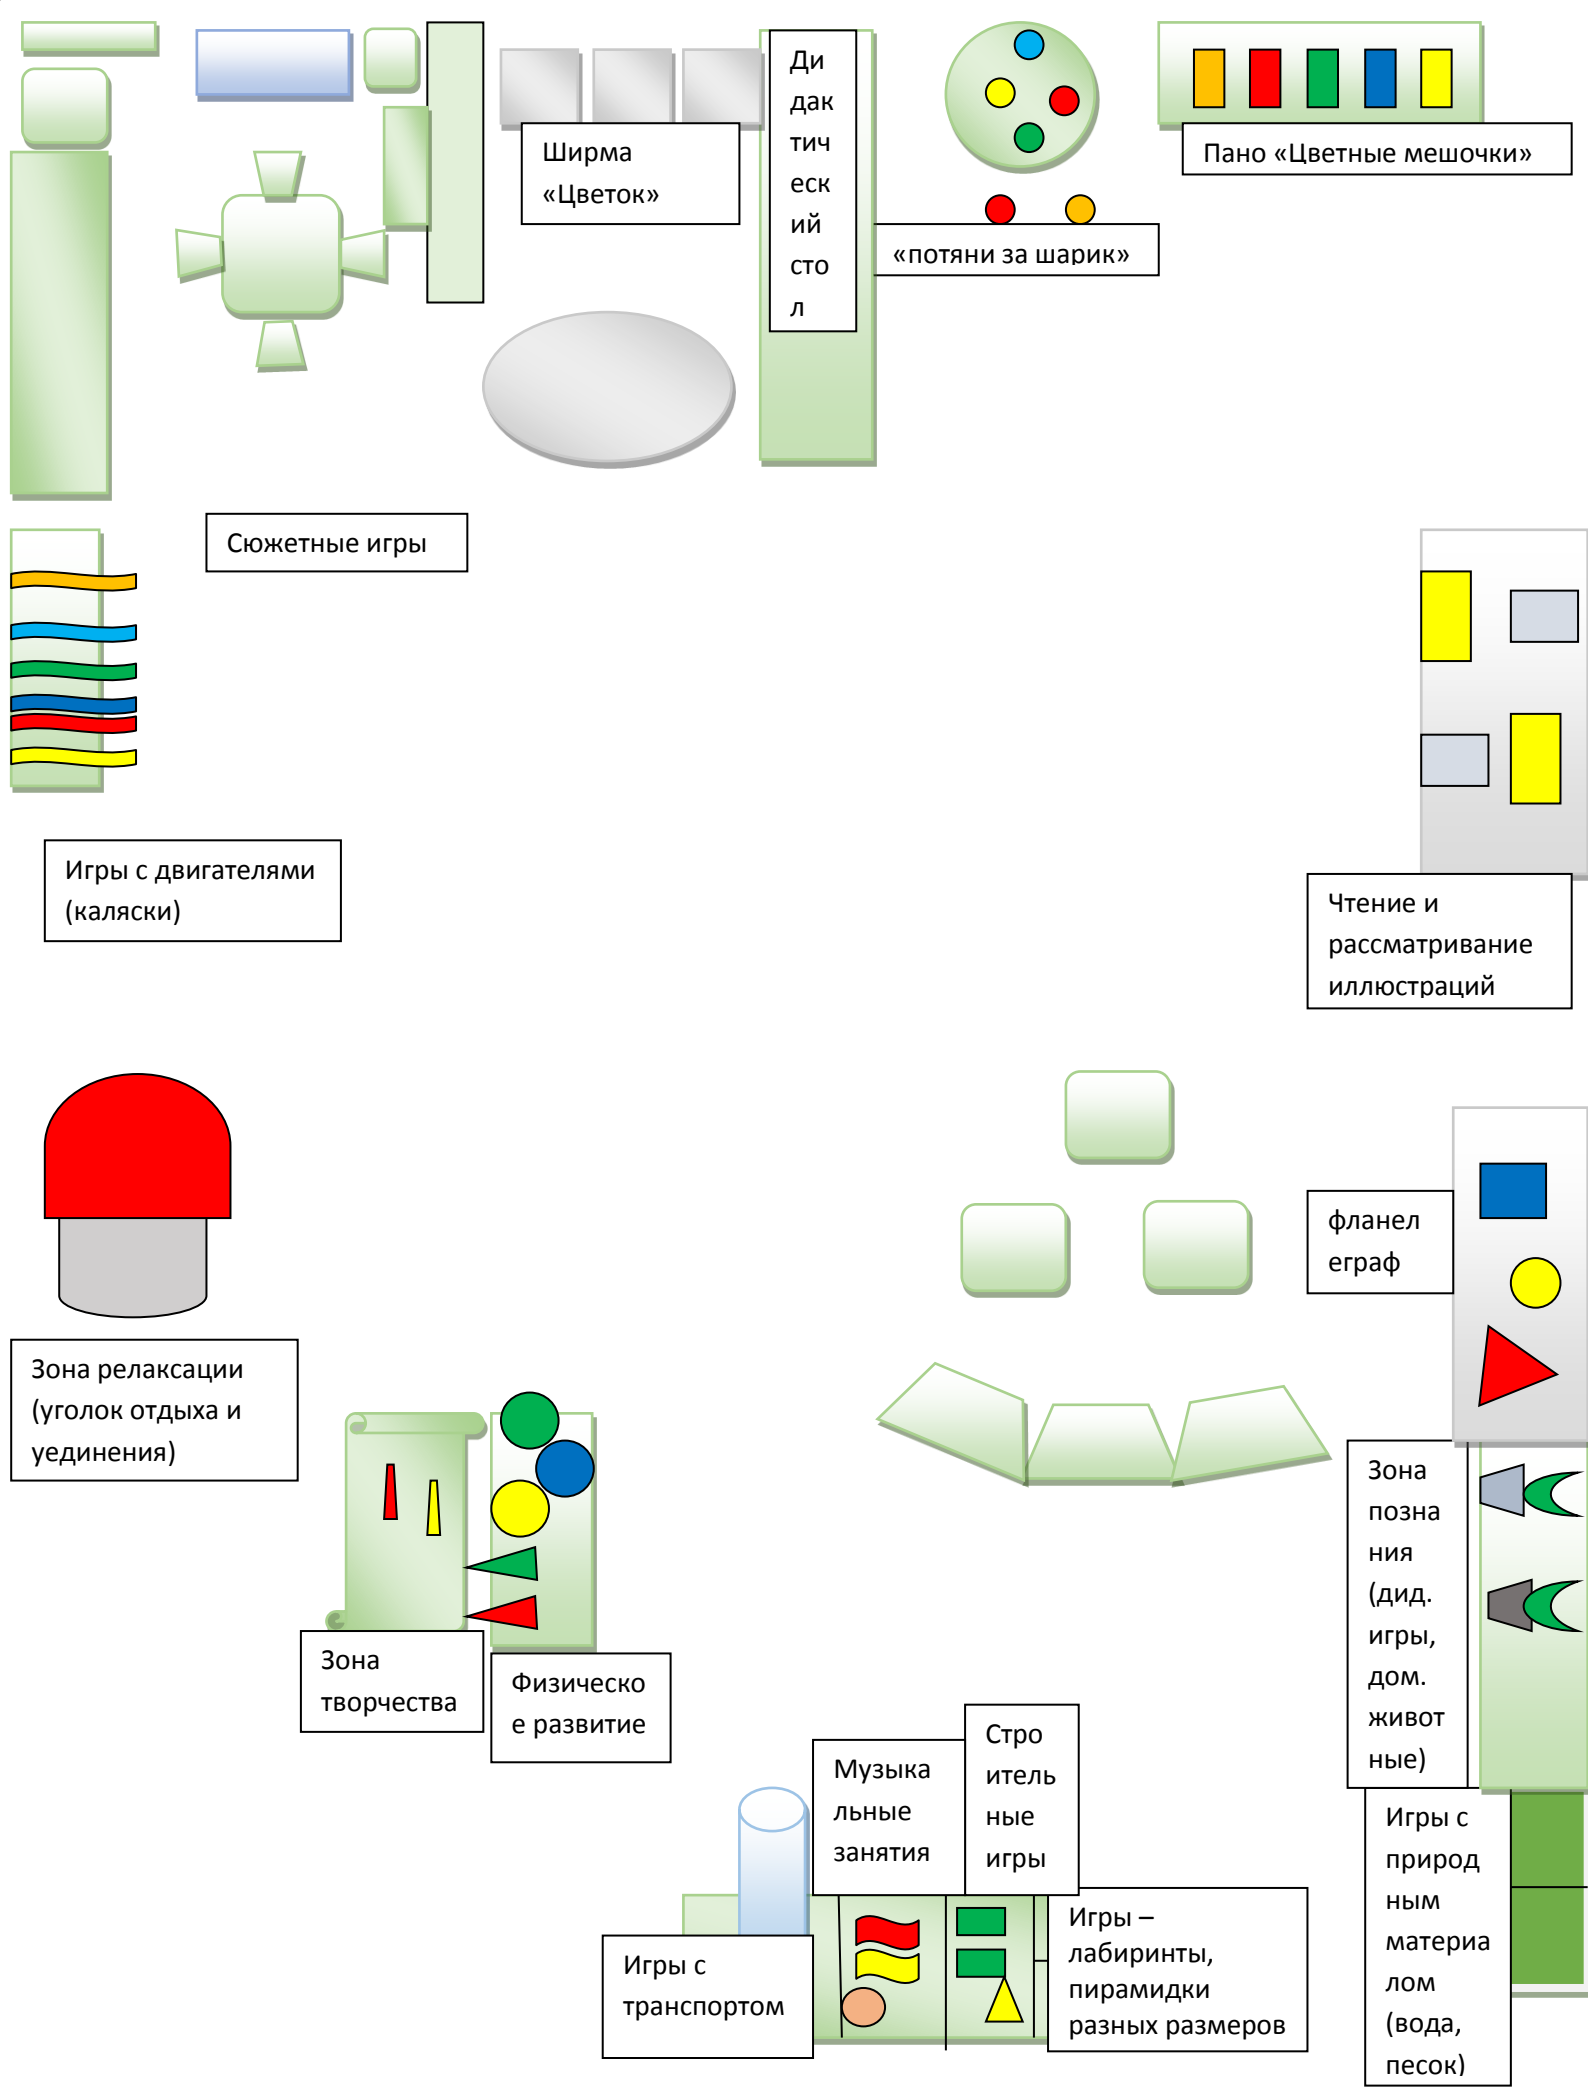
Ширма «Цветок»

Дидактический стол

«потяни за шарик»

Пано «Цветные мешочки»

Сюжетные игры

Игры с двигателями (каляски)

Чтение и рассматривание иллюстраций

фланелеграф

Зона релаксации (уголок отдыха и уединения)

Зона творчества

Физическое развитие

Зона познания (дид. игры, дом. животные)

Музыкальные занятия

Строительные игры

Игры – лабиринты, пирамидки разных размеров

Игры с транспортом

Игры с природным материалом (вода, песок)